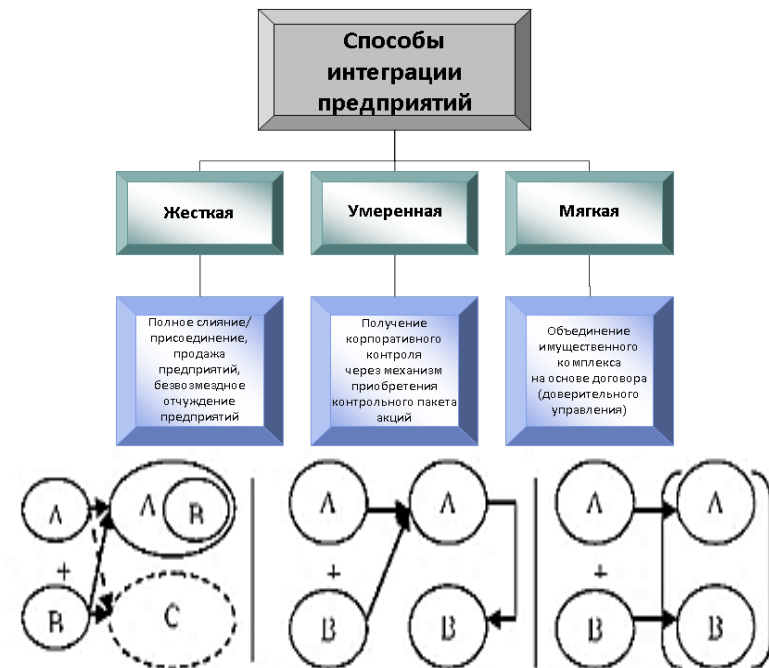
Способы интеграции предприятий

Жесткая

Умеренная

Мягкая

Полное слияние/ присоединение, продажа предприятий, безвозмездное отчуждение предприятий

Получение корпоративного контроля через механизм приобретения контрольного пакета акций

Объединение имущественного комплекса на основе договора (доверительного управления)

A
+
B
A B
C

A
+
B
A
B

A
+
B
A
B